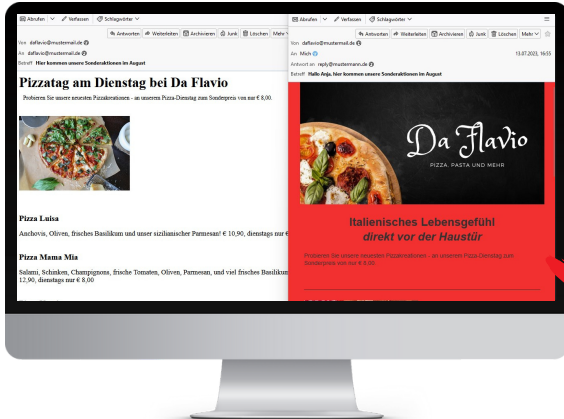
Abrufen | Verfassen | Schlagwörter

Antworten | Weiterleiten | Archivieren | Junk | Löschen | Mehr

Von daflavio@mustermail.de
An daflavio@mustermail.de
Betreff Hier kommen unsere Sonderaktionen im August

Pizzatag am Dienstag bei Da Flavio

Probieren Sie unsere neuesten Pizzakreationen - an unserem Pizza-Dienstag zum Sonderpreis von nur € 8,00.

Pizza Luisa

Anchovis, Oliven, frisches Basilikum und unser sizilianischer Parmesan! € 10,90, dienstags nur €

Pizza Mama Mia

Salami, Schinken, Champignons, frische Tomaten, Oliven, Parmesan, und viel frisches Basilikum 12,90, dienstags nur € 8,00

Abrufen | Verfassen | Schlagwörter

Antworten | Weiterleiten | Archivieren | Junk | Löschen | Mehr

Von daflavio@mustermail.de
An Mich
13.07.2023, 16:55
Antwort an reply@mustermann.de
Betreff Hallo Anja, hier kommen unsere Sonderaktionen im August

Da Flavio
PIZZA, PASTA UND MEHR

Italienisches Lebensgefühl
direkt vor der Haustür

Probieren Sie unsere neuesten Pizzakreationen - an unserem Pizza-Dienstag zum Sonderpreis von nur € 8,00.